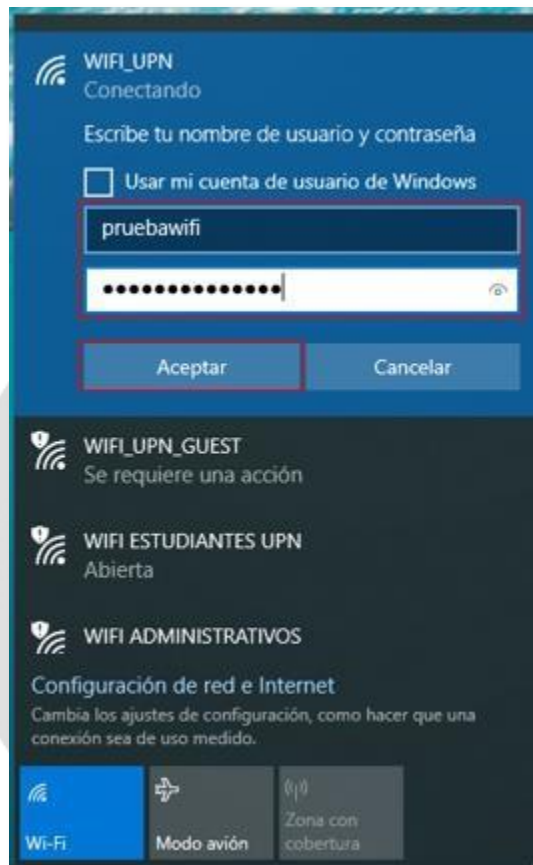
WIFI_UPN
Conectando

Escribe tu nombre de usuario y contraseña

Usar mi cuenta de usuario de Windows

pruebawifi

••••••••••••••

Aceptar

Cancelar

WIFI_UPN_GUEST
Se requiere una acción

WIFI ESTUDIANTES UPN
Abierta

WIFI ADMINISTRATIVOS

Configuración de red e Internet
Cambia los ajustes de configuración, como hacer que una conexión sea de uso medido.

Wi-Fi

Modo avión

Zona con cobertura